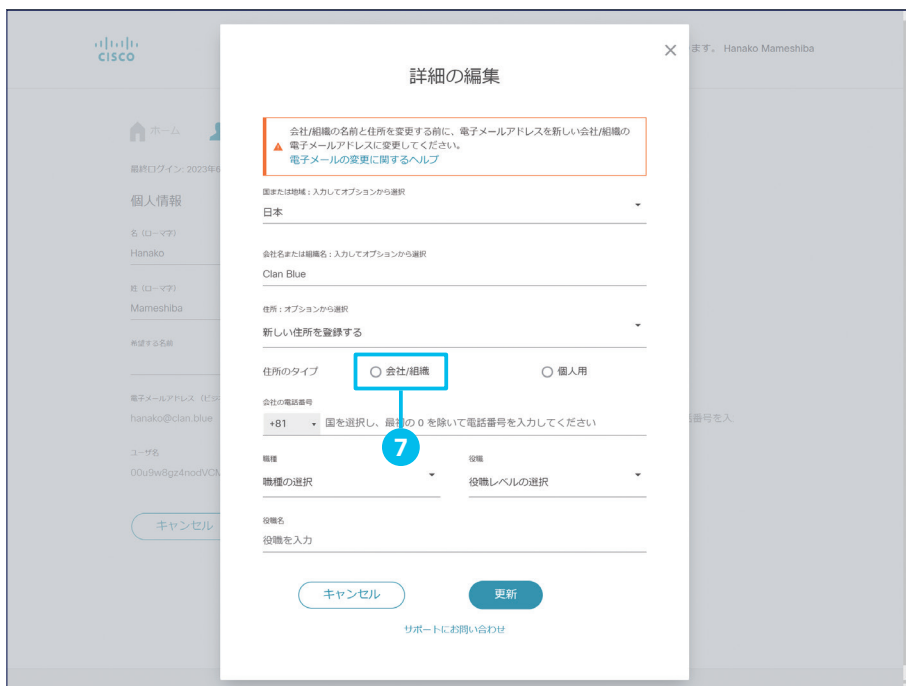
cisco

ます。 Hanako Mameshiba

ホーム

最終ログイン: 2023年6

個人情報

名 (ローマ字)
Hanako

姓 (ローマ字)
Mameshiba

希望する名前

電子メールアドレス (ビジ
hanako@clan.blue

ユーザ名
00u9w8gz4nodVCN

キャンセル

話番号を入

詳細の編集

×

会社/組織の名前と住所を変更する前に、電子メールアドレスを新しい会社/組織の電子メールアドレスに変更してください。
電子メールの変更に関するヘルプ

国または地域 : 入力してオプションから選択
日本

会社名または組織名 : 入力してオプションから選択
Clan Blue

住所 : オプションから選択
新しい住所を登録する

住所のタイプ
会社/組織
個人用

7

会社の電話番号
+81
国を選択し、最初の 0 を除いて電話番号を入力してください

職種
職種の選択

役職
役職レベルの選択

役職名
役職を入力

キャンセル
更新

サポートにお問い合わせ